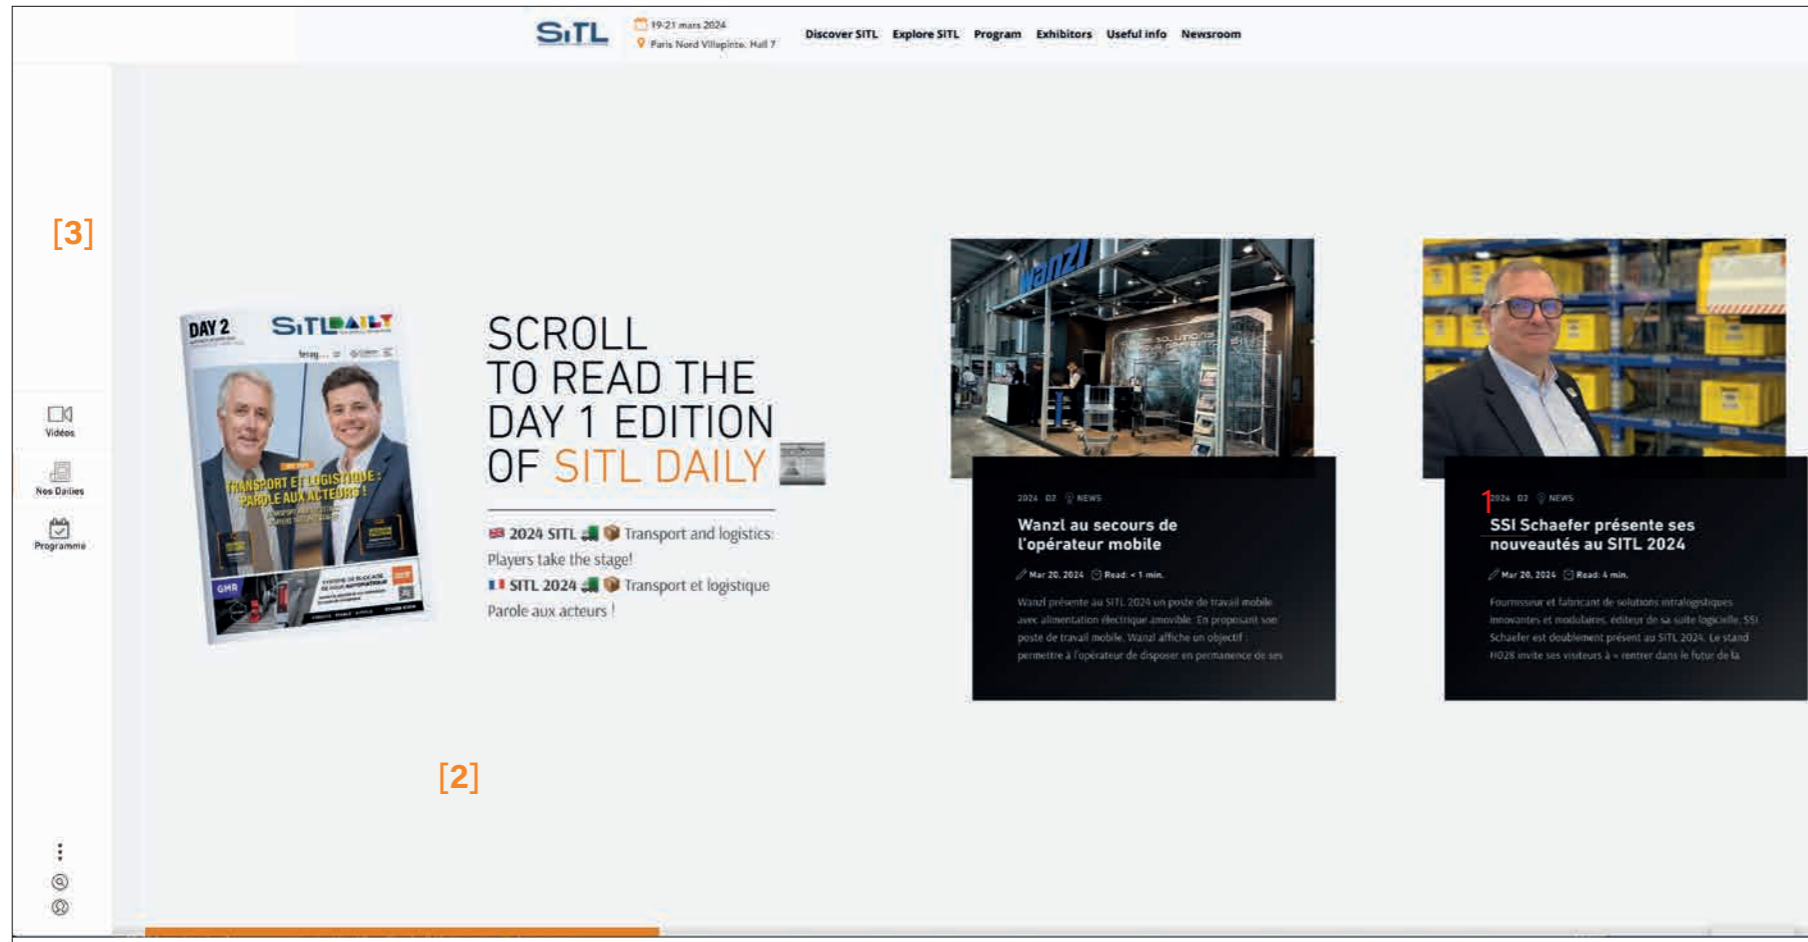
SITL 19-21 mars 2024 Paris Nord Villepinte, Hall 7

Discover SITL Explore SITL Program Exhibitors Useful info Newsroom

[3]

Vidéos

Nos Dailies

Programme

DAY 2 SITL DAILY

TRANSPORT ET LOGISTIQUE : PAROLE AUX ACTEURS !

GMR

SCROLL TO READ THE DAY 1 EDITION OF SITL DAILY

2024 SITL Transport and logistics: Players take the stage!

SITL 2024 Transport et logistique Parole aux acteurs !

wanzl

2024 03 NEWS

Wanzl au secours de l'opérateur mobile

Mar 20, 2024 Read: < 1 min.

Wanzl présente au SITL 2024 un poste de travail mobile avec alimentation électrique amovible. En proposant son poste de travail mobile, Wanzl affiche un objectif : permettre à l'opérateur de disposer en permanence de ses

1

2024 03 NEWS

SSI Schaefer présente ses nouveautés au SITL 2024

Mar 20, 2024 Read: 4 min.

Fournisseur et fabricant de solutions intralogistiques innovantes et modulaires, éditeur de sa suite logicielle, SSI Schaefer est doublement présent au SITL 2024. Le stand H028 invite ses visiteurs à « rentrer dans le futur de la

[2]